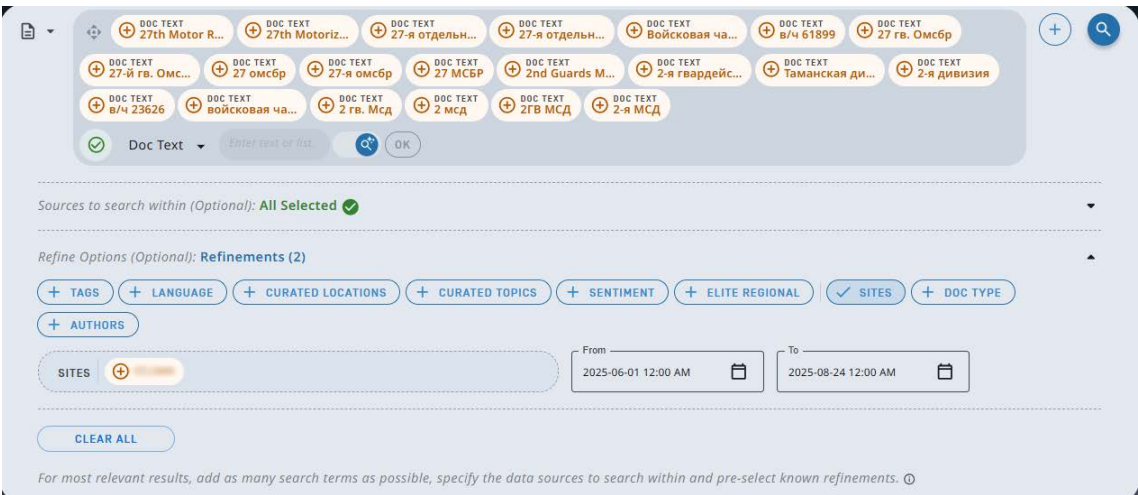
DOC TEXT 27th Motor R...
DOC TEXT 27th Motoriz...
DOC TEXT 27-я отдельн...
DOC TEXT 27-я отдельн...
DOC TEXT Войсковая ча...
DOC TEXT в/ч 61899
DOC TEXT 27 гв. Омсбр
DOC TEXT 27-й гв. Омс...
DOC TEXT 27 омсбр
DOC TEXT 27-я омсбр
DOC TEXT 27 МСБР
DOC TEXT 2nd Guards M...
DOC TEXT 2-я гвардейс...
DOC TEXT Таманская ди...
DOC TEXT 2-я дивизия
DOC TEXT в/ч 23626
DOC TEXT войсковая ча...
DOC TEXT 2 гв. Мсд
DOC TEXT 2 мсд
DOC TEXT 2ГВ МСД
DOC TEXT 2-я МСД

Doc Text Enter text or list. OK

Sources to search within (Optional): All Selected

Refine Options (Optional): Refinements (2)

+ TAGS + LANGUAGE + CURATED LOCATIONS + CURATED TOPICS + SENTIMENT + ELITE REGIONAL SITES + DOC TYPE + AUTHORS

SITES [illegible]

From 2025-06-01 12:00 AM

To 2025-08-24 12:00 AM

CLEAR ALL

For most relevant results, add as many search terms as possible, specify the data sources to search within and pre-select known refinements.